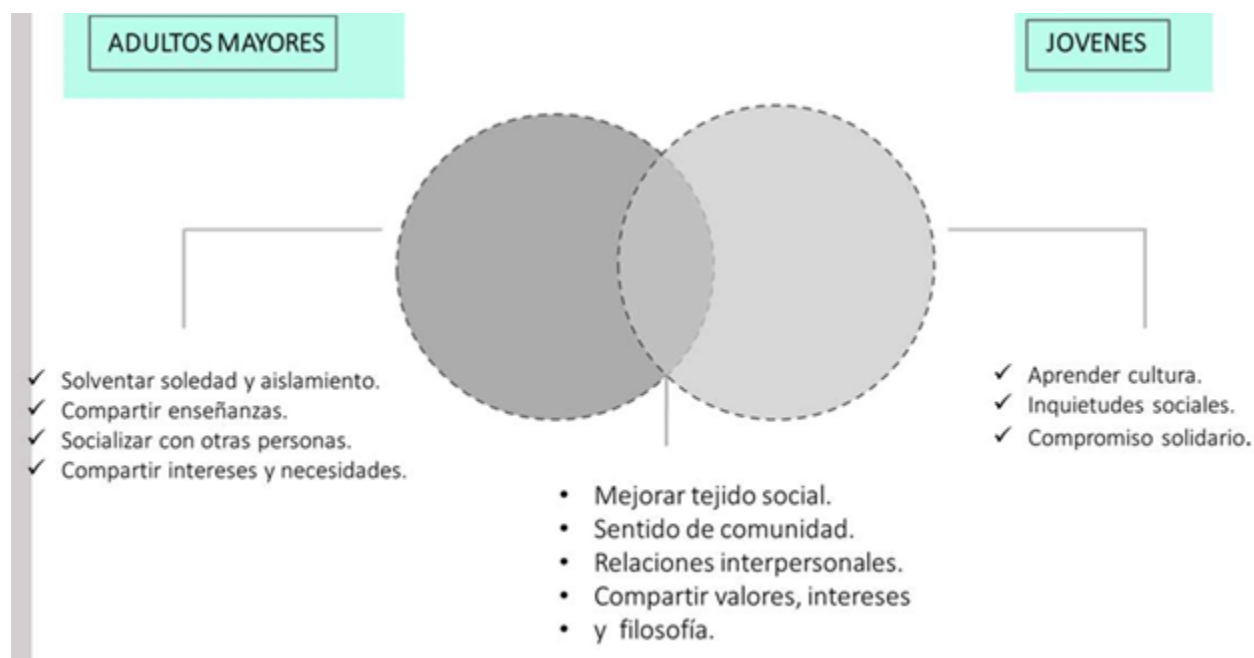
ADULTOS MAYORES

JOVENES

✓ Solventar soledad y aislamiento.
✓ Compartir enseñanzas.
✓ Socializar con otras personas.
✓ Compartir intereses y necesidades.

✓ Aprender cultura.
✓ Inquietudes sociales.
✓ Compromiso solidario.

• Mejorar tejido social.
• Sentido de comunidad.
• Relaciones interpersonales.
• Compartir valores, intereses
• y filosofía.